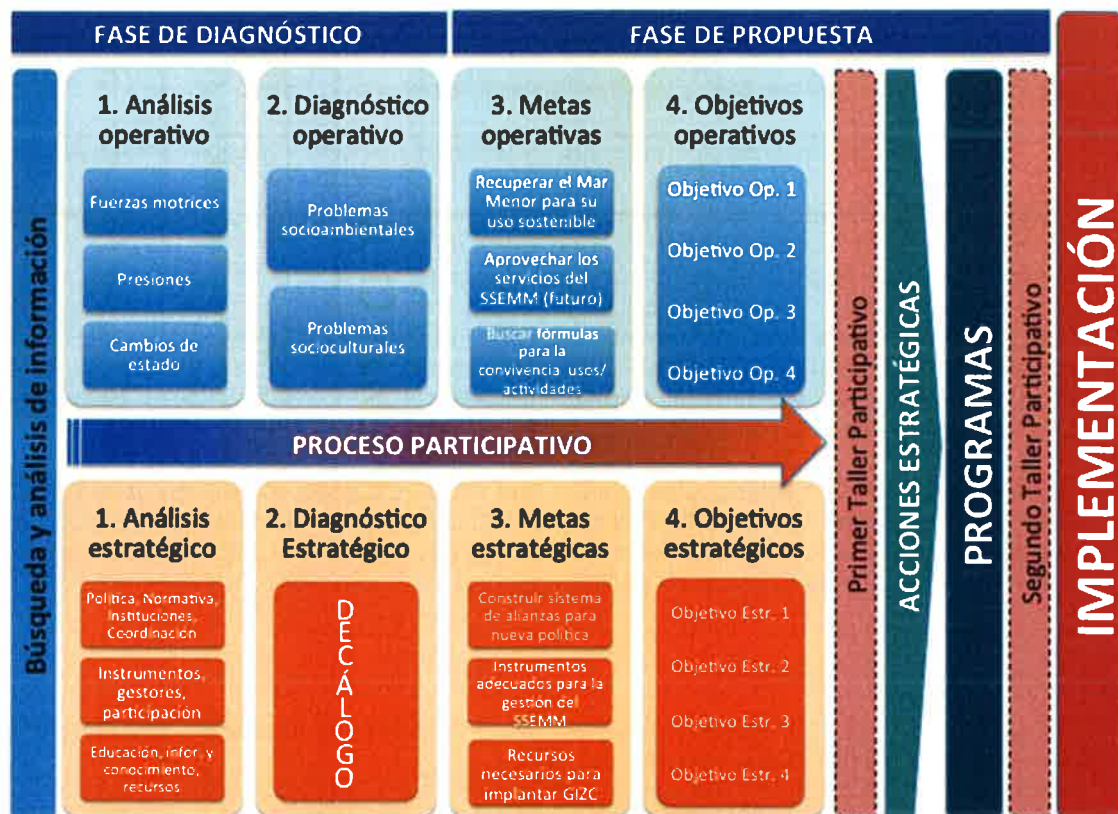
FASE DE DIAGNÓSTICO

FASE DE PROPUESTA

IMPLEMENTACIÓN

Búsqueda y análisis de información

1. Análisis operativo

Fuerzas motrices

Presiones

Cambios de estado

2. Diagnóstico operativo

Problemas socioambientales

Problemas socioculturales

3. Metas operativas

Recuperar el Mar Menor para su uso sostenible

Aprovechar los servicios del SSEMM (futuro)

Buscar fórmulas para la convivencia usos/actividades

4. Objetivos operativos

Objetivo Op. 1

Objetivo Op. 2

Objetivo Op. 3

Objetivo Op. 4

PROCESO PARTICIPATIVO

1. Análisis estratégico

Política, Normativa, Instituciones, Coordinación

Instrumentos, gestores, participación

Educación, infor. y conocimiento, recursos

2. Diagnóstico Estratégico

DECÁLOGO

3. Metas estratégicas

Construir sistema de alianzas para nueva política

Instrumentos adecuados para la gestión del SSEMM

Recursos necesarios para implantar GIZC

4. Objetivos estratégicos

Objetivo Estr. 1

Objetivo Estr. 2

Objetivo Estr. 3

Objetivo Estr. 4

Primer Taller Participativo

ACCIONES ESTRATÉGICAS

PROGRAMAS

Segundo Taller Participativo